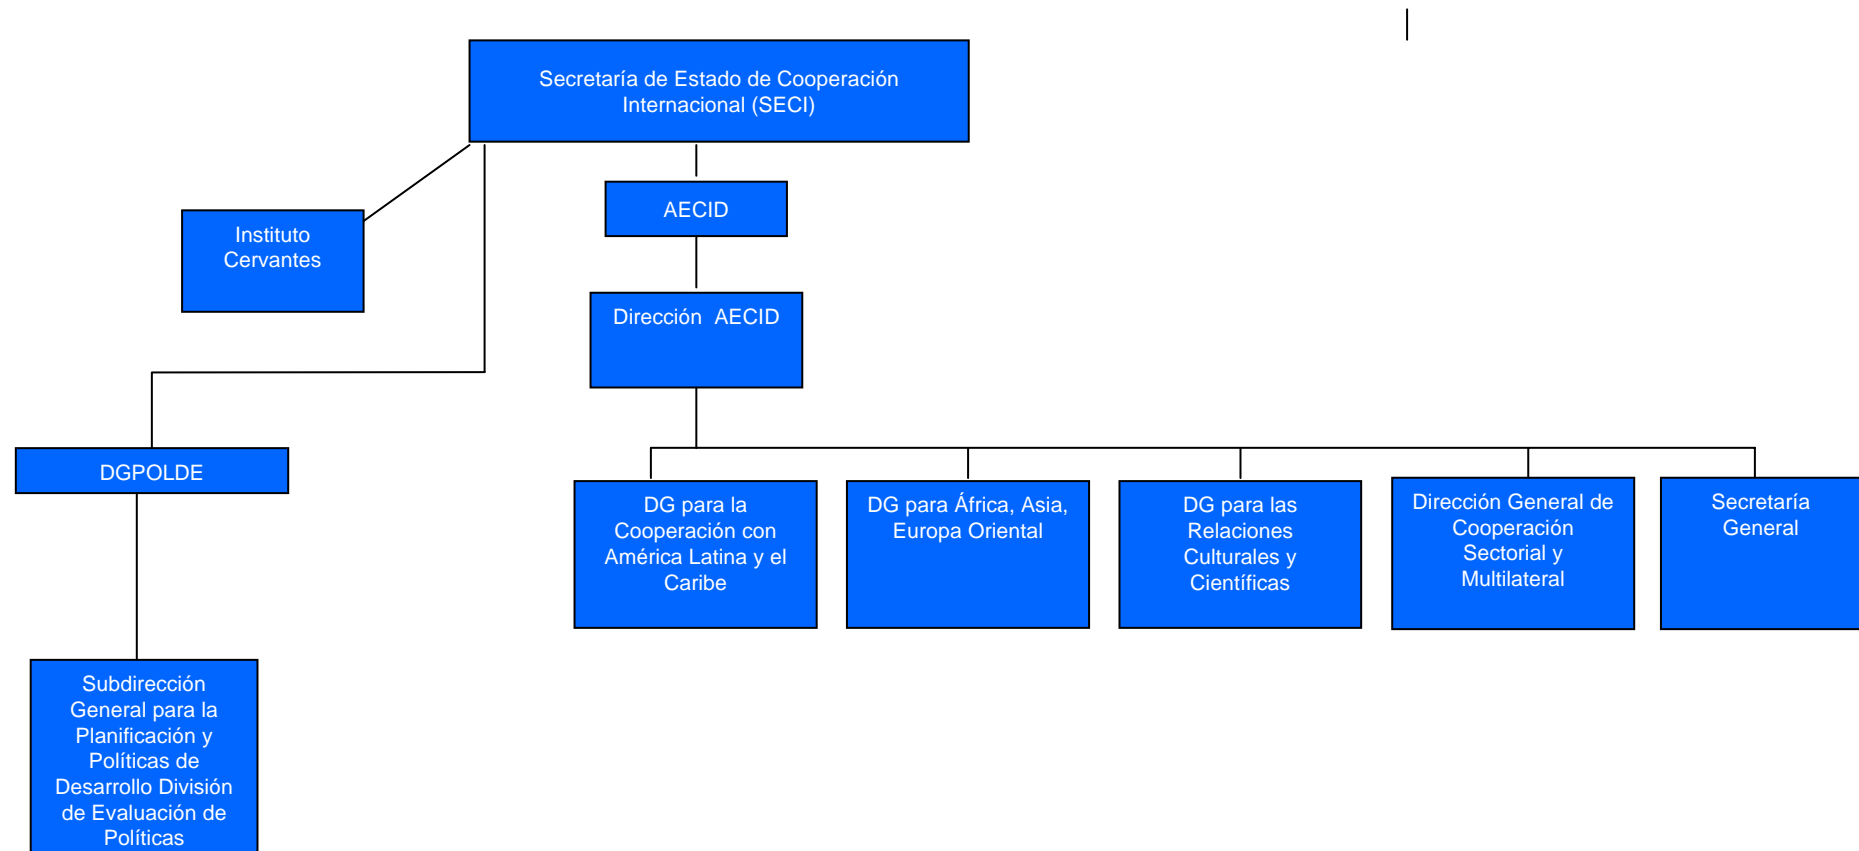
Secretaría de Estado de Cooperación Internacional (SECI)

Instituto Cervantes

AECID

Dirección AECID

DGPOLDE

DG para la Cooperación con América Latina y el Caribe

DG para África, Asia, Europa Oriental

DG para las Relaciones Culturales y Científicas

Dirección General de Cooperación Sectorial y Multilateral

Secretaría General

Subdirección General para la Planificación y Políticas de Desarrollo División de Evaluación de Políticas